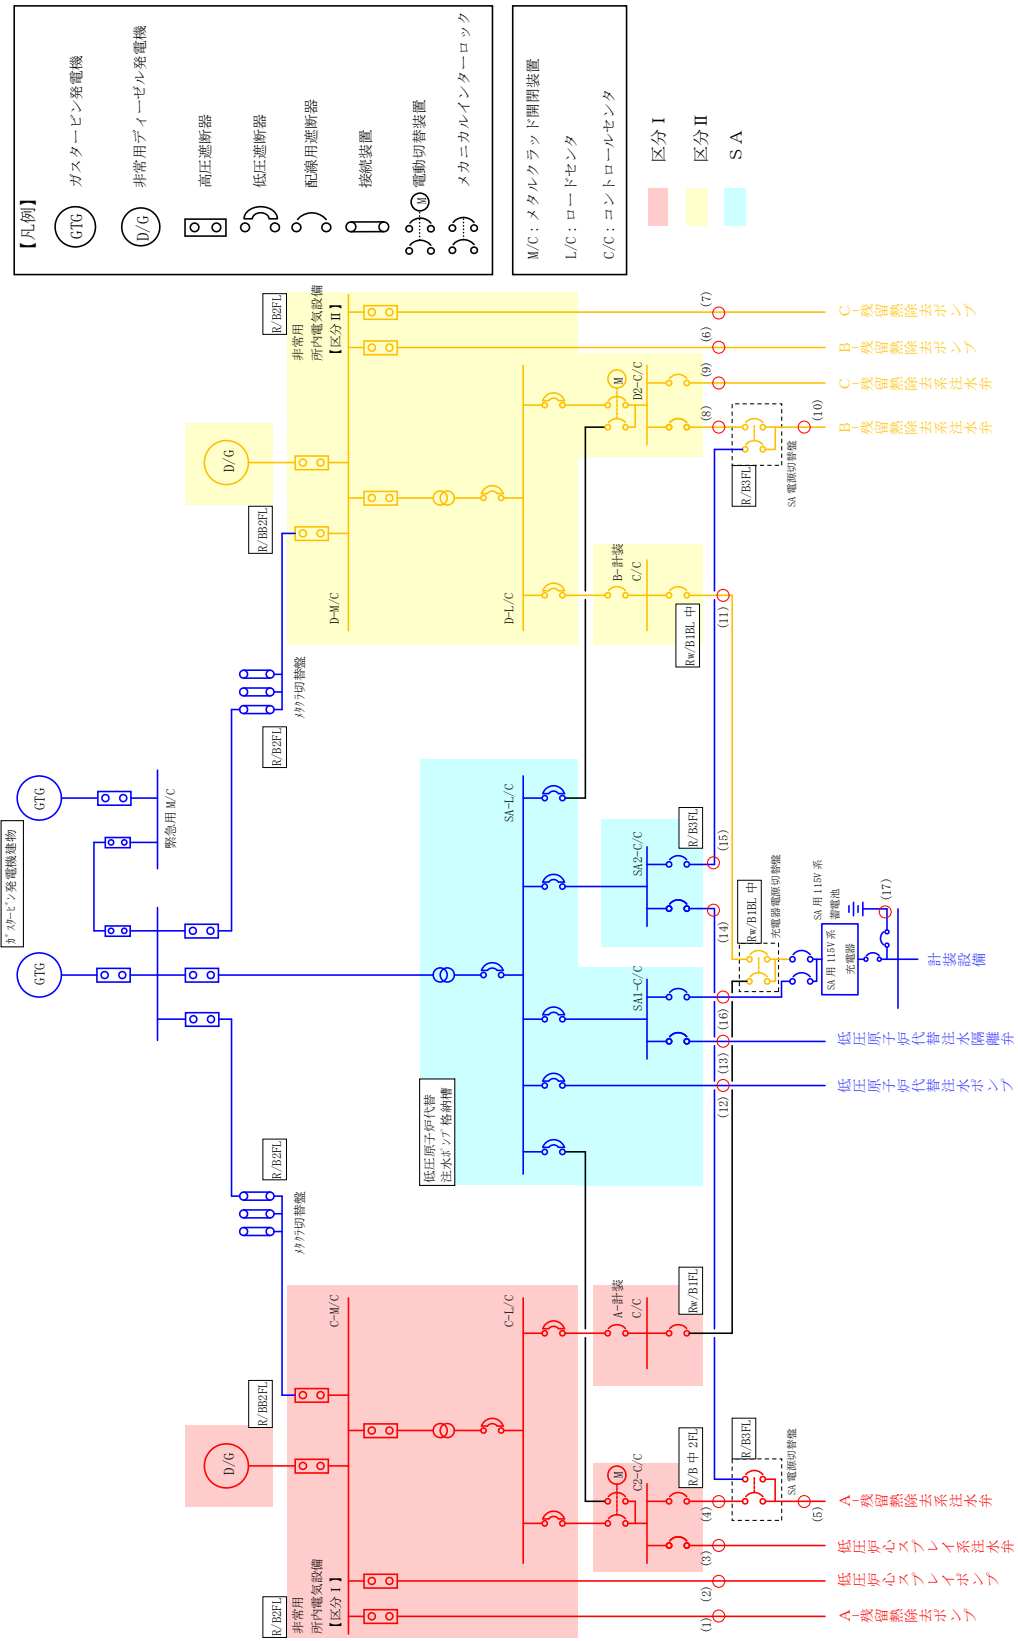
【凡例】
GTG ガスタービン発電機
D/G 非常用ディーゼル発電機
高圧遮断器
低圧遮断器
配線用遮断器
接続装置
M 電動切替装置
メカニカルインターロック

M/C：メタルクラッド開閉装置
L/C：ロードセンタ
C/C：コントロールセンタ

区分Ⅰ
区分Ⅱ
SA

ｶﾞｽﾀｰﾋﾞﾝ発電機建物
GTG
GTG
緊急用M/C
R/B2FL
ﾒｶｸﾗ切替盤
R/B2FL
ﾒｶｸﾗ切替盤
R/B2FL
非常用所内電気設備【区分Ⅱ】
D/G
R/BB2FL
D-M/C
D-L/C
M
D2-C/C
B-計装C/C
Rw/B1BL 中
R/B3FL
SA電源切替盤
SA-L/C
SA2-C/C
R/B3FL
Rw/B1BL 中
充電器電源切替盤
SA用115V系蓄電池
SA用115V系充電器
SA1-C/C
低圧原子炉代替注水ポンプ格納槽
C-M/C
C-L/C
A-計装C/C
Rw/B1FL
R/BB2FL
D/G
M
C2-C/C
R/B中2FL
R/B3FL
SA電源切替盤
R/B2FL
非常用所内電気設備【区分Ⅰ】

(7) C-残留熱除去ポンプ
(6) B-残留熱除去ポンプ
(9) C-残留熱除去系注水弁
(8) (10) B-残留熱除去系注水弁
(11)
(15)
(14)
(17) 計装設備
(16) 低圧原子炉代替注水隔離弁
(13) (12) 低圧原子炉代替注水ポンプ
(4) (5) A-残留熱除去系注水弁
(3) 低圧炉心スプレイ系注水弁
(2) 低圧炉心スプレイポンプ
(1) A-残留熱除去ポンプ